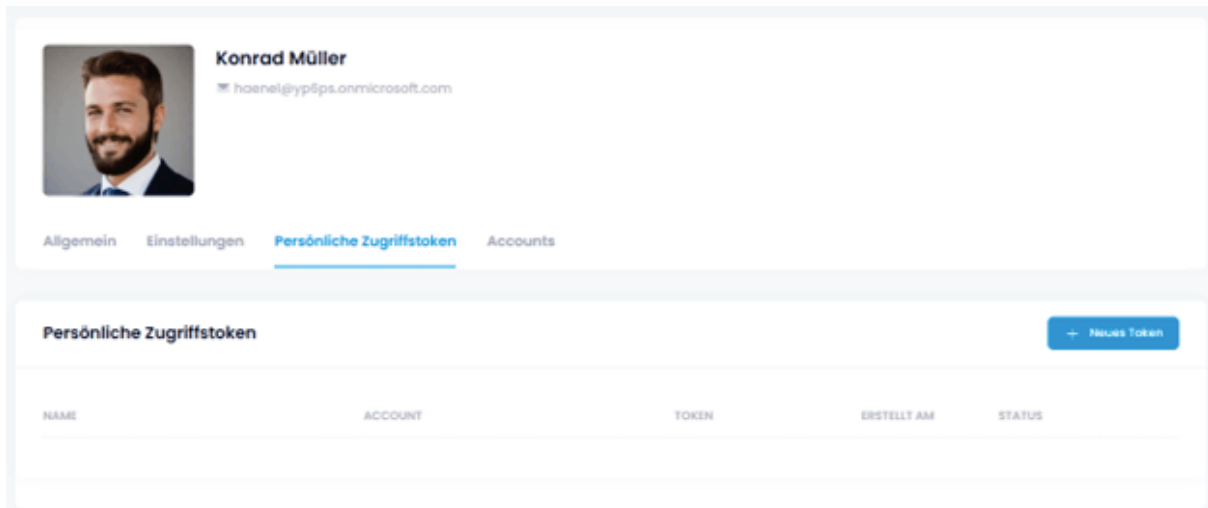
Konrad Müller

haenel@yp6ps.onmicrosoft.com

Allgemein Einstellungen Persönliche Zugriffstoken Accounts

Persönliche Zugriffstoken

+ Neues Token

| NAME | ACCOUNT | TOKEN | ERSTELLT AM | STATUS |
|---|---|---|---|---|